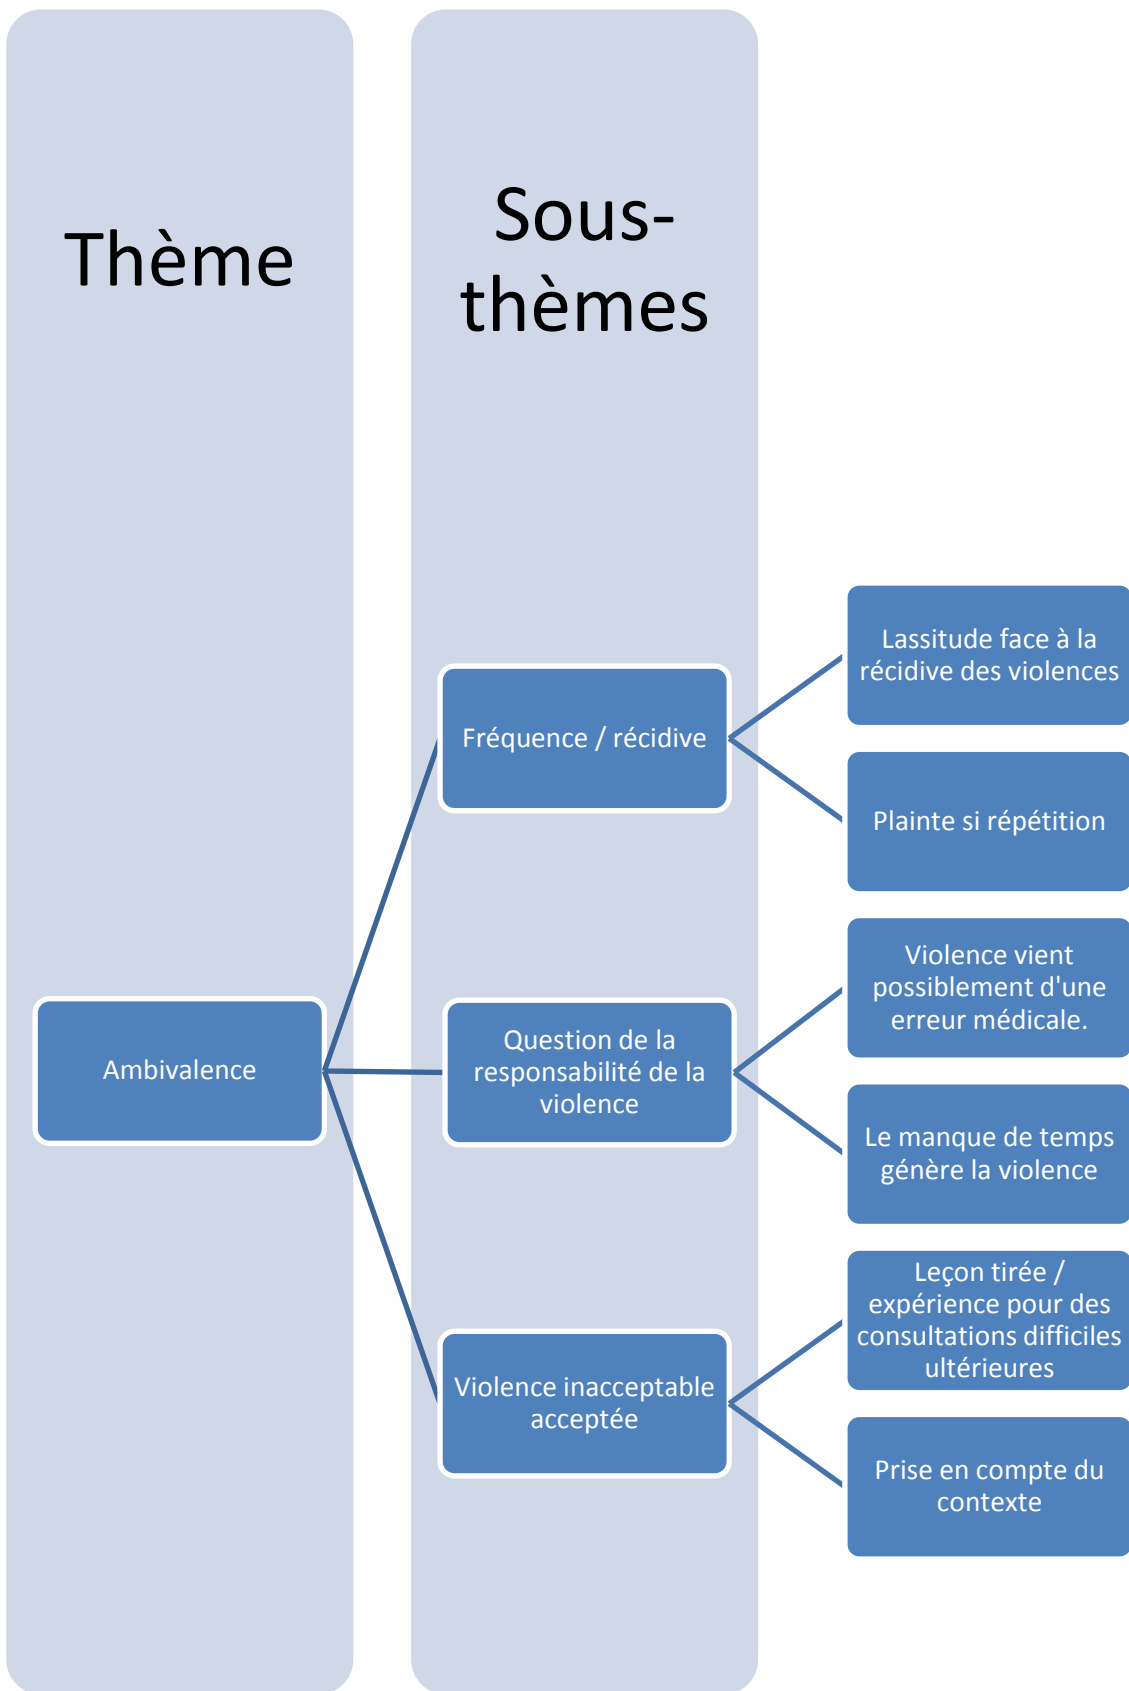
Thème

Sous-thèmes

Ambivalence

Fréquence / récidive

Lassitude face à la récidive des violences

Plainte si répétition

Question de la responsabilité de la violence

Violence vient possiblement d'une erreur médicale.

Le manque de temps génère la violence

Violence inacceptable acceptée

Leçon tirée / expérience pour des consultations difficiles ultérieures

Prise en compte du contexte